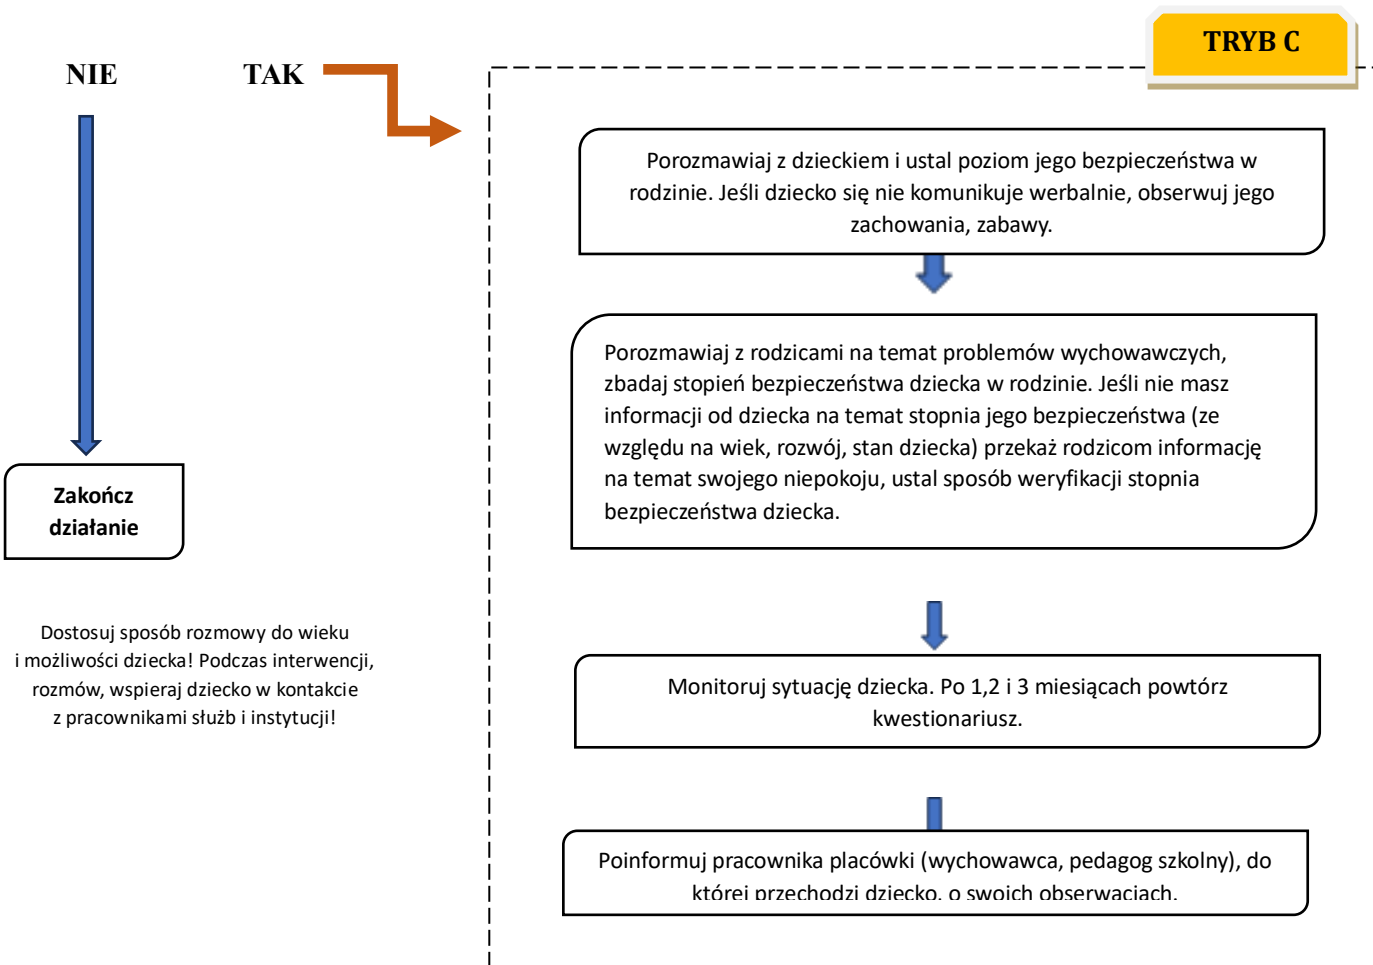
TRYB C

NIE

TAK

Porozmawiaj z dzieckiem i ustal poziom jego bezpieczeństwa w rodzinie. Jeśli dziecko się nie komunikuje werbalnie, obserwuj jego zachowania, zabawy.

Porozmawiaj z rodzicami na temat problemów wychowawczych, zbadaj stopień bezpieczeństwa dziecka w rodzinie. Jeśli nie masz informacji od dziecka na temat stopnia jego bezpieczeństwa (ze względu na wiek, rozwój, stan dziecka) przekaż rodzicom informację na temat swojego niepokoju, ustal sposób weryfikacji stopnia bezpieczeństwa dziecka.

Zakończ działanie

Dostosuj sposób rozmowy do wieku i możliwości dziecka! Podczas interwencji, rozmów, wspieraj dziecko w kontakcie z pracownikami służb i instytucji!

Monitoruj sytuację dziecka. Po 1,2 i 3 miesiącach powtórz kwestionariusz.

Poinformuj pracownika placówki (wychowawca, pedagog szkolny), do której przechodzi dziecko, o swoich obserwacjach.